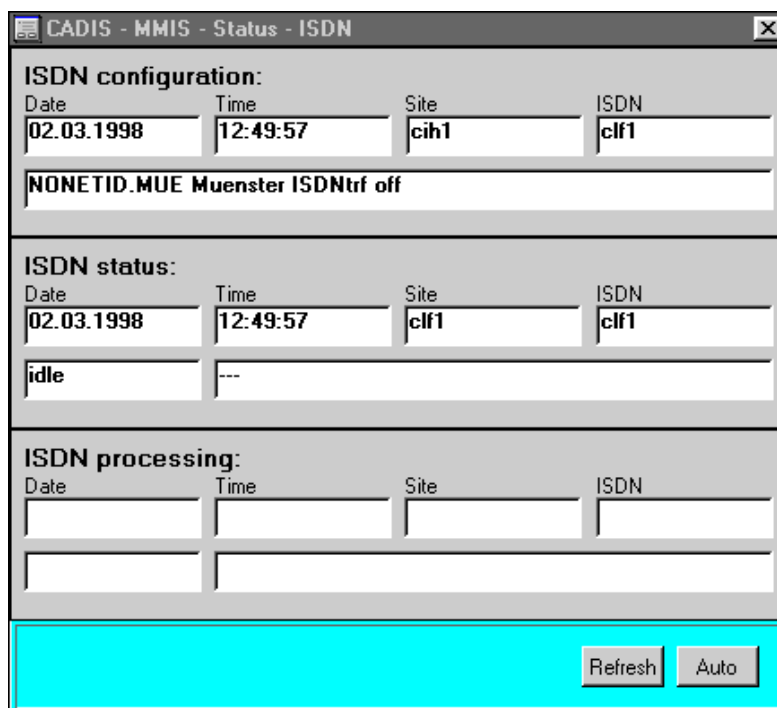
CADIS - MMIS - Status - ISDN

ISDN configuration:

Date
02.03.1998

Time
12:49:57

Site
cih1

ISDN
clf1

NONETID.MUE Muenster ISDNtrf off

ISDN status:

Date
02.03.1998

Time
12:49:57

Site
clf1

ISDN
clf1

idle

---

ISDN processing:

Date

Time

Site

ISDN

Refresh

Auto